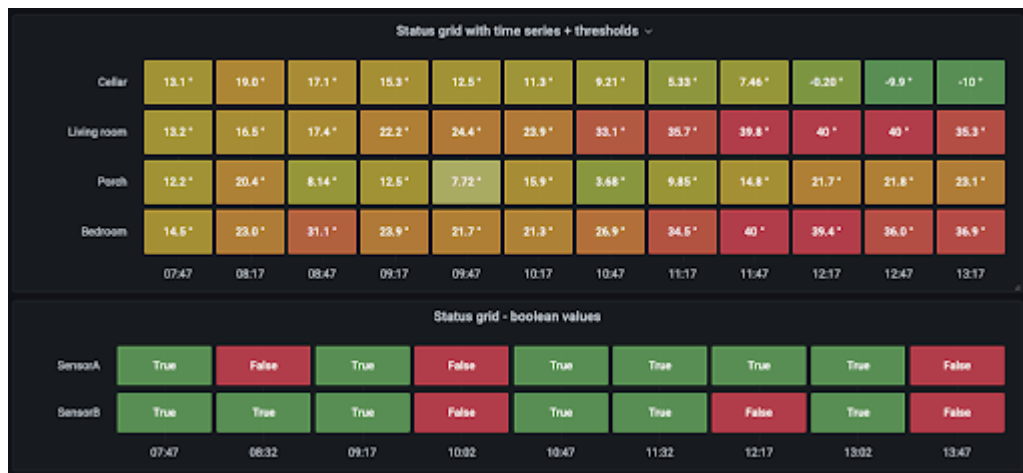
Status grid with time series + thresholds

| | 07:47 | 08:17 | 08:47 | 09:17 | 09:47 | 10:17 | 10:47 | 11:17 | 11:47 | 12:17 | 12:47 | 13:17 |
|---|---|---|---|---|---|---|---|---|---|---|---|---|
| Cellar | 13.1 ° | 19.0 ° | 17.1 ° | 15.3 ° | 12.5 ° | 11.3 ° | 9.21 ° | 5.33 ° | 7.46 ° | -0.20 ° | -9.9 ° | -10 ° |
| Living room | 13.2 ° | 16.5 ° | 17.4 ° | 22.2 ° | 24.4 ° | 23.9 ° | 33.1 ° | 35.7 ° | 39.8 ° | 40 ° | 40 ° | 35.3 ° |
| Porch | 12.2 ° | 20.4 ° | 8.14 ° | 12.5 ° | 7.72 ° | 15.9 ° | 3.68 ° | 9.85 ° | 14.8 ° | 21.7 ° | 21.8 ° | 23.1 ° |
| Bedroom | 14.5 ° | 23.0 ° | 31.1 ° | 23.9 ° | 21.7 ° | 21.3 ° | 26.9 ° | 34.5 ° | 40 ° | 39.4 ° | 36.0 ° | 36.9 ° |

Status grid - boolean values

| | 07:47 | 08:32 | 09:17 | 10:02 | 10:47 | 11:32 | 12:17 | 13:02 | 13:47 |
|---|---|---|---|---|---|---|---|---|---|
| SensorA | True | False | True | False | True | True | True | True | False |
| SensorB | True | True | True | False | True | True | False | True | False |